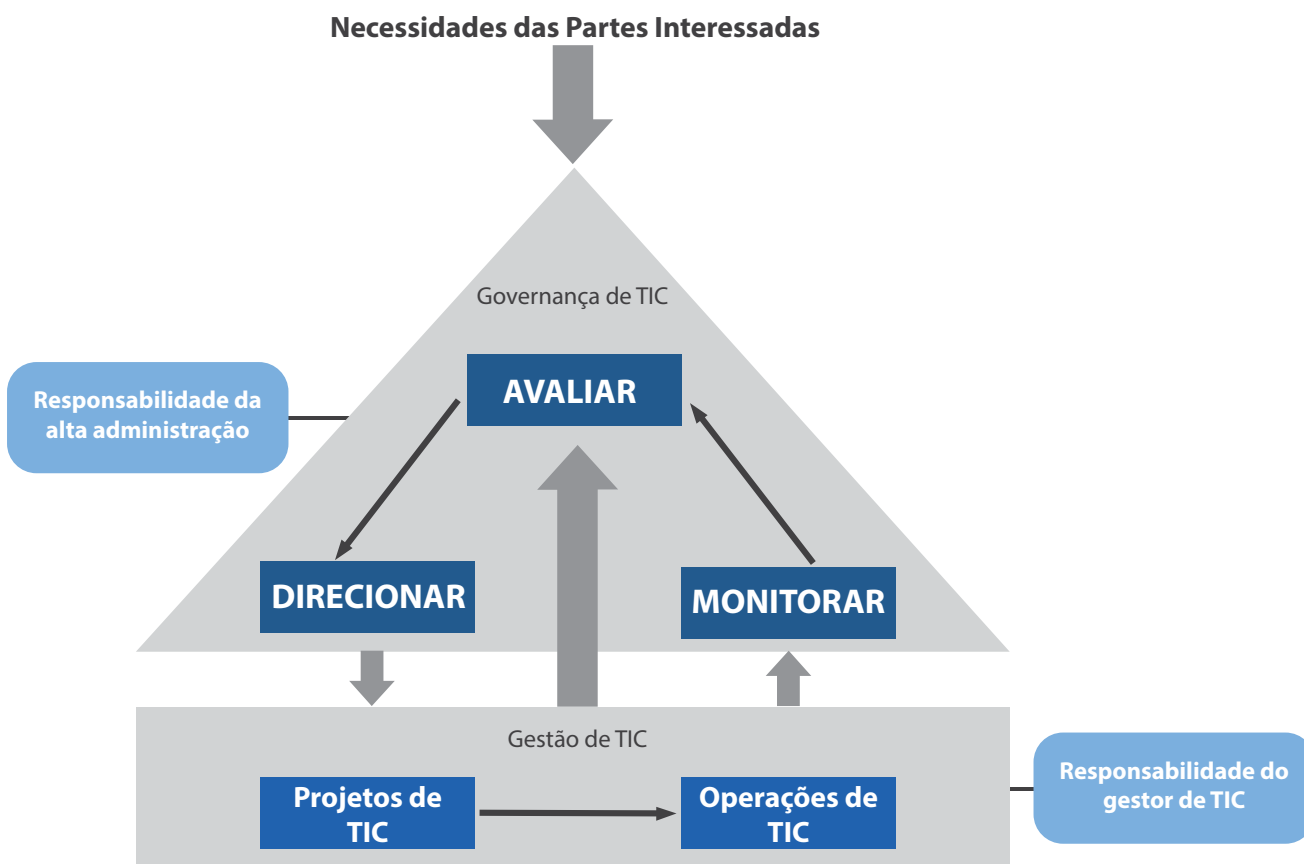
Necessidades das Partes Interessadas

Governança de TIC

Responsabilidade da alta administração

AVALIAR

DIRECIONAR

MONITORAR

Gestão de TIC

Projetos de TIC

Operações de TIC

Responsabilidade do gestor de TIC